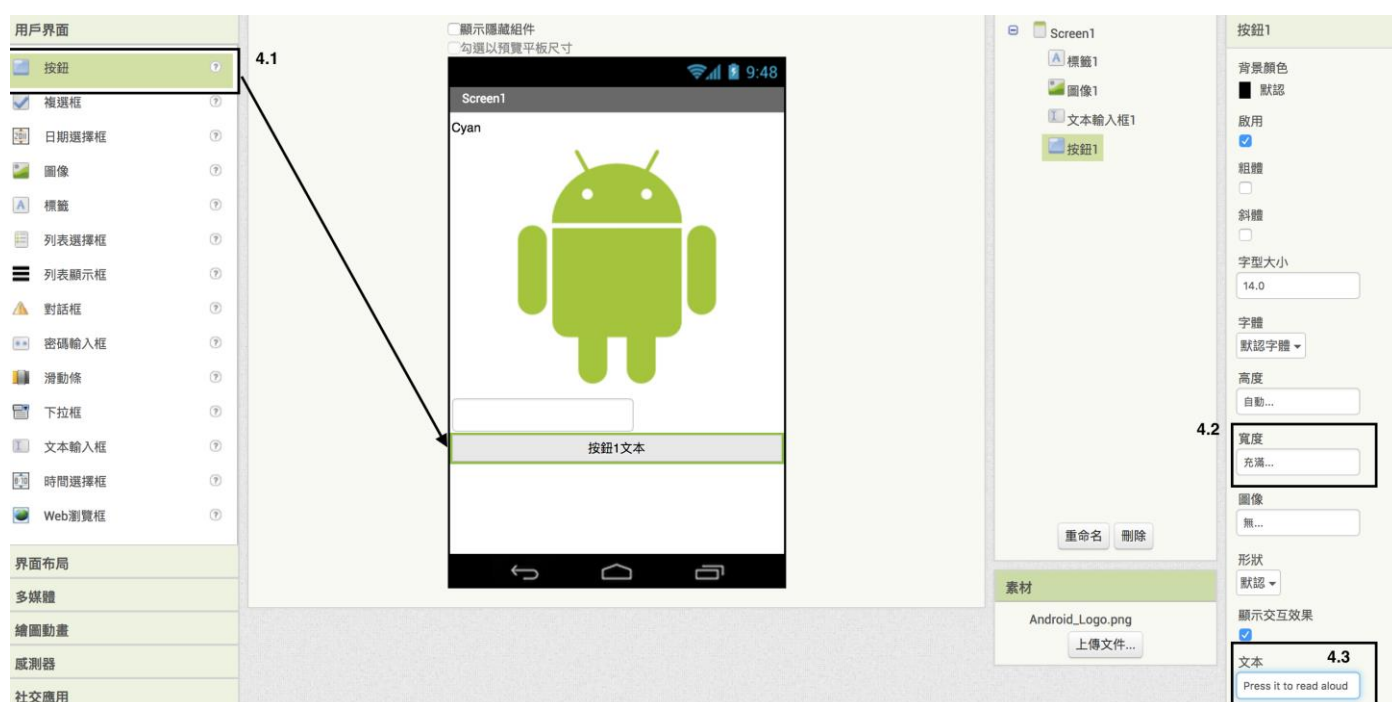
用戶界面

按鈕
複選框
日期選擇框
圖像
標籤
列表選擇框
列表顯示框
對話框
密碼輸入框
滑動條
下拉框
文本輸入框
時間選擇框
Web瀏覽框

界面布局
多媒體
繪圖動畫
感測器
社交應用

4.1

顯示隱藏組件
勾選以預覽平板尺寸

9:48
Screen1
Cyan

按鈕1文本

Screen1
標籤1
圖像1
文本輸入框1
按鈕1

重命名 刪除

素材
Android_Logo.png
上傳文件...

按鈕1
背景顏色
默認
啟用
粗體
斜體
字型大小
14.0
字體
默認字體
高度
自動...
4.2
寬度
充滿...
圖像
無...
形狀
默認
顯示交互效果
4.3
文本
Press it to read aloud